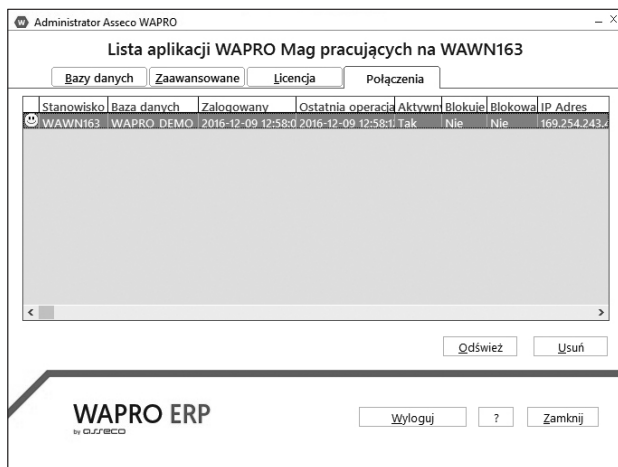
Administrator Asseco WAPRO

Lista aplikacji WAPRO Mag pracujących na WAWN163

Bazy danych | Zaawansowane | Licencja | Połączenia

| Stanowisko | Baza danych | Zalogowany | Ostatnia operacja | Aktywn | Blokuje | Blokowa | IP Adres |
|---|---|---|---|---|---|---|---|
| WAWN163 | WAPRO DEMO | 2016-12-09 12:58:0 | 2016-12-09 12:58:1 | Tak | Nie | Nie | 169.254.243.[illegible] |

Odśwież

Usuń

WAPRO ERP
by asseco

Wyloguj

?

Zamknij